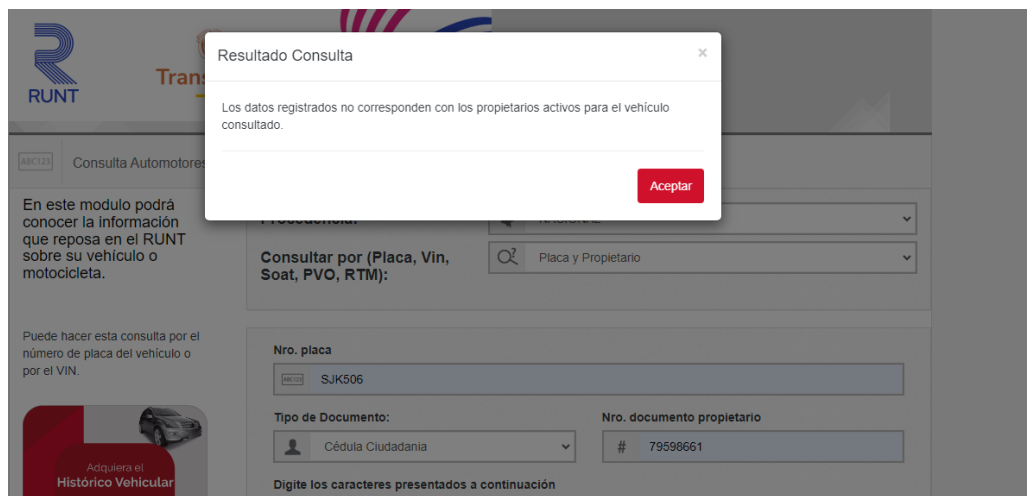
RUNT

Trans

ABC123 Consulta Automotores

Resultado Consulta

×

Los datos registrados no corresponden con los propietarios activos para el vehículo consultado.

Aceptar

En este modulo podrá conocer la información que reposa en el RUNT sobre su vehículo o motocicleta.

Procedencia: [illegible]

Consultar por (Placa, Vin, Soat, PVO, RTM):

Placa y Propietario

Puede hacer esta consulta por el número de placa del vehículo o por el VIN.

Nro. placa

ABC123 SJK506

Tipo de Documento:

Cédula Ciudadania

Nro. documento propietario

# 79598661

Adquiera el Histórico Vehicular

Digite los caracteres presentados a continuación